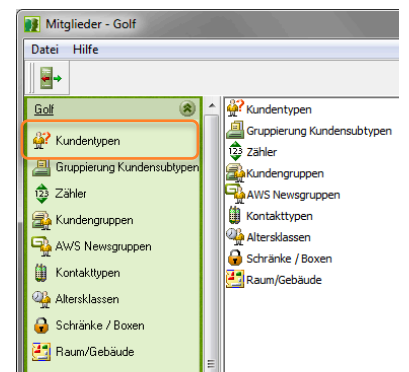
Mitglieder - Golf

Datei Hilfe

Golf

Kundentypen
Gruppierung Kundensubtypen
Zähler
Kundengruppen
AWS Newsgruppen
Kontakttypen
Altersklassen
Schränke / Boxen
Raum/Gebäude

Kundentypen
Gruppierung Kundensubtypen
Zähler
Kundengruppen
AWS Newsgruppen
Kontakttypen
Altersklassen
Schränke / Boxen
Raum/Gebäude